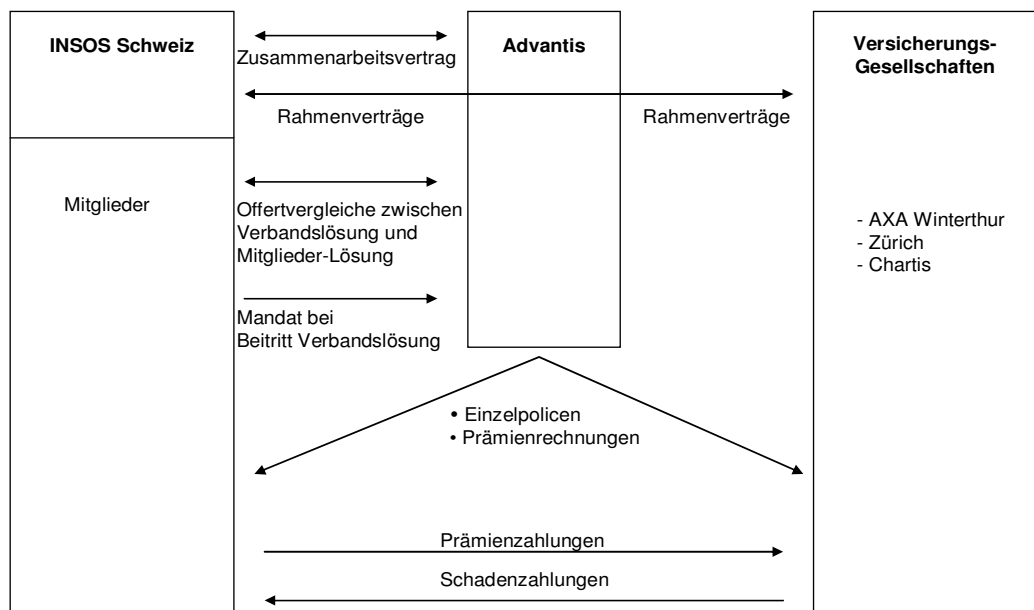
INSOS Schweiz

Zusammenarbeitsvertrag

Advantis

Versicherungs-Gesellschaften

Rahmenverträge

Rahmenverträge

Mitglieder

Offertvergleiche zwischen Verbandslösung und Mitglieder-Lösung

Mandat bei Beitritt Verbandslösung

- AXA Winterthur
- Zürich
- Chartis

• Einzelpolicen
• Prämienrechnungen

Prämienzahlungen

Schadenzahlungen